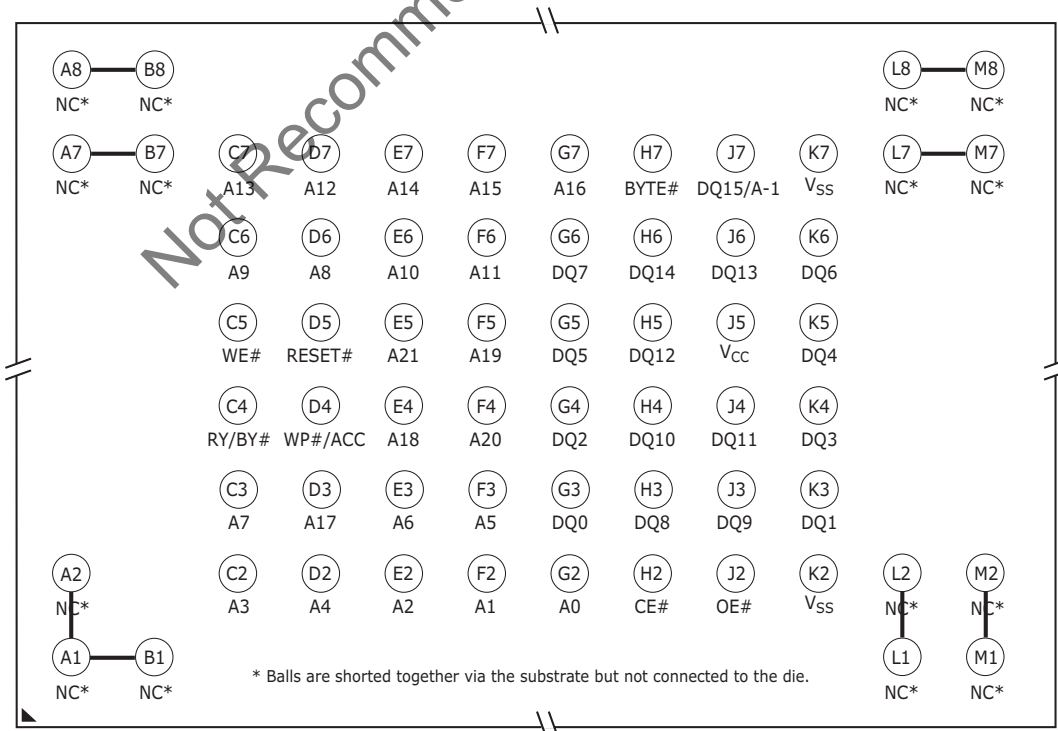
Not Recommended

A8 B8
NC* NC*

L8 M8
NC* NC*

A7 B7 C7 D7 E7 F7 G7 H7 J7 K7 L7 M7
NC* NC* A13 A12 A14 A15 A16 BYTE# DQ15/A-1 $V_{SS}$ NC* NC*

C6 D6 E6 F6 G6 H6 J6 K6
A9 A8 A10 A11 DQ7 DQ14 DQ13 DQ6

C5 D5 E5 F5 G5 H5 J5 K5
WE# RESET# A21 A19 DQ5 DQ12 $V_{CC}$ DQ4

C4 D4 E4 F4 G4 H4 J4 K4
RY/BY# WP#/ACC A18 A20 DQ2 DQ10 DQ11 DQ3

C3 D3 E3 F3 G3 H3 J3 K3
A7 A17 A6 A5 DQ0 DQ8 DQ9 DQ1

A2 C2 D2 E2 F2 G2 H2 J2 K2 L2 M2
NC* A3 A4 A2 A1 A0 CE# OE# $V_{SS}$ NC* NC*

A1 B1 L1 M1
NC* NC* NC* NC*

* Balls are shorted together via the substrate but not connected to the die.